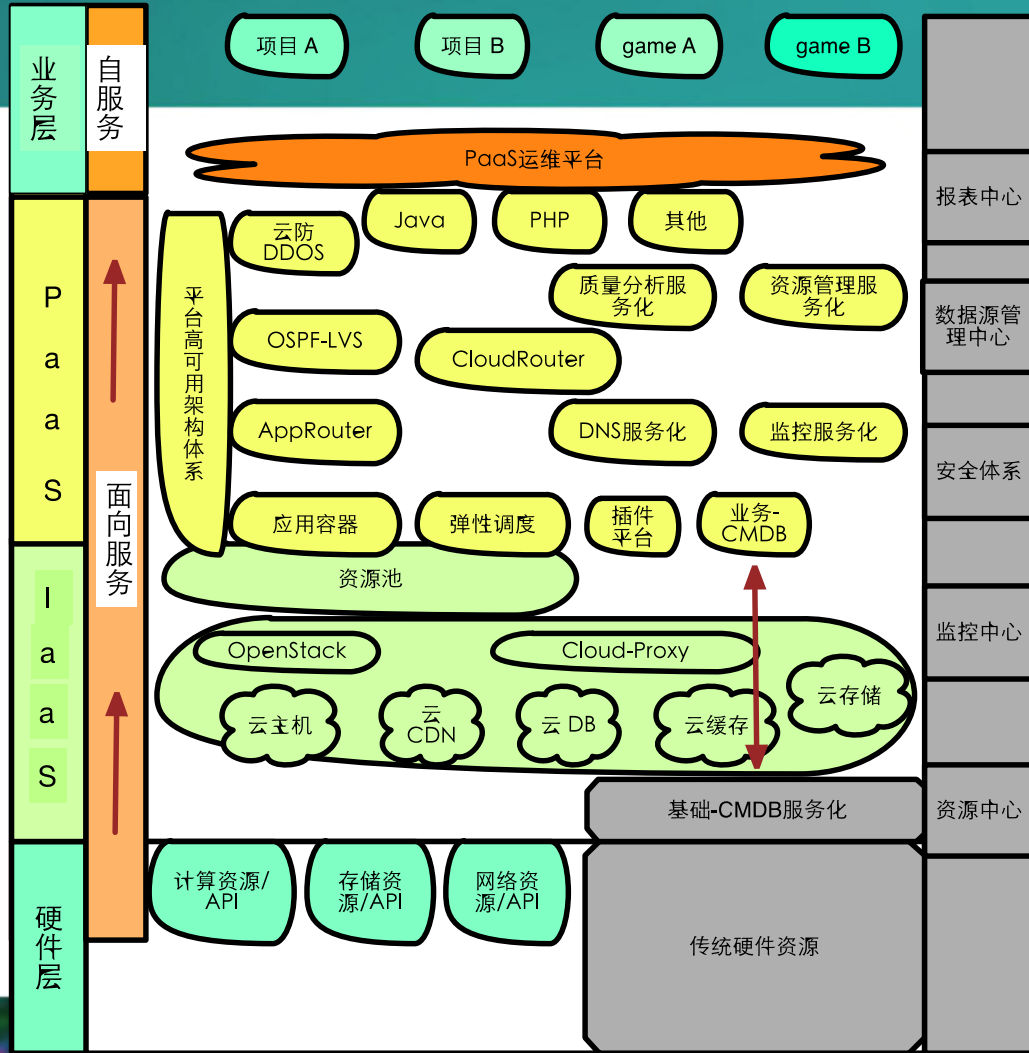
业务层

自服务

项目 A

项目 B

game A

game B

PaaS运维平台

报表中心

P a a S

Java

PHP

其他

云防 DDOS

质量分析服务化

资源管理服务化

数据源管理中心

平台高可用架构体系

OSPF-LVS

CloudRouter

AppRouter

DNS服务化

监控服务化

安全体系

面向服务

应用容器

弹性调度

插件平台

业务-CMDB

资源池

I a a S

OpenStack

Cloud-Proxy

监控中心

云存储

云主机

云 CDN

云 DB

云缓存

基础-CMDB服务化

资源中心

硬件层

计算资源/API

存储资源/API

网络资源/API

传统硬件资源